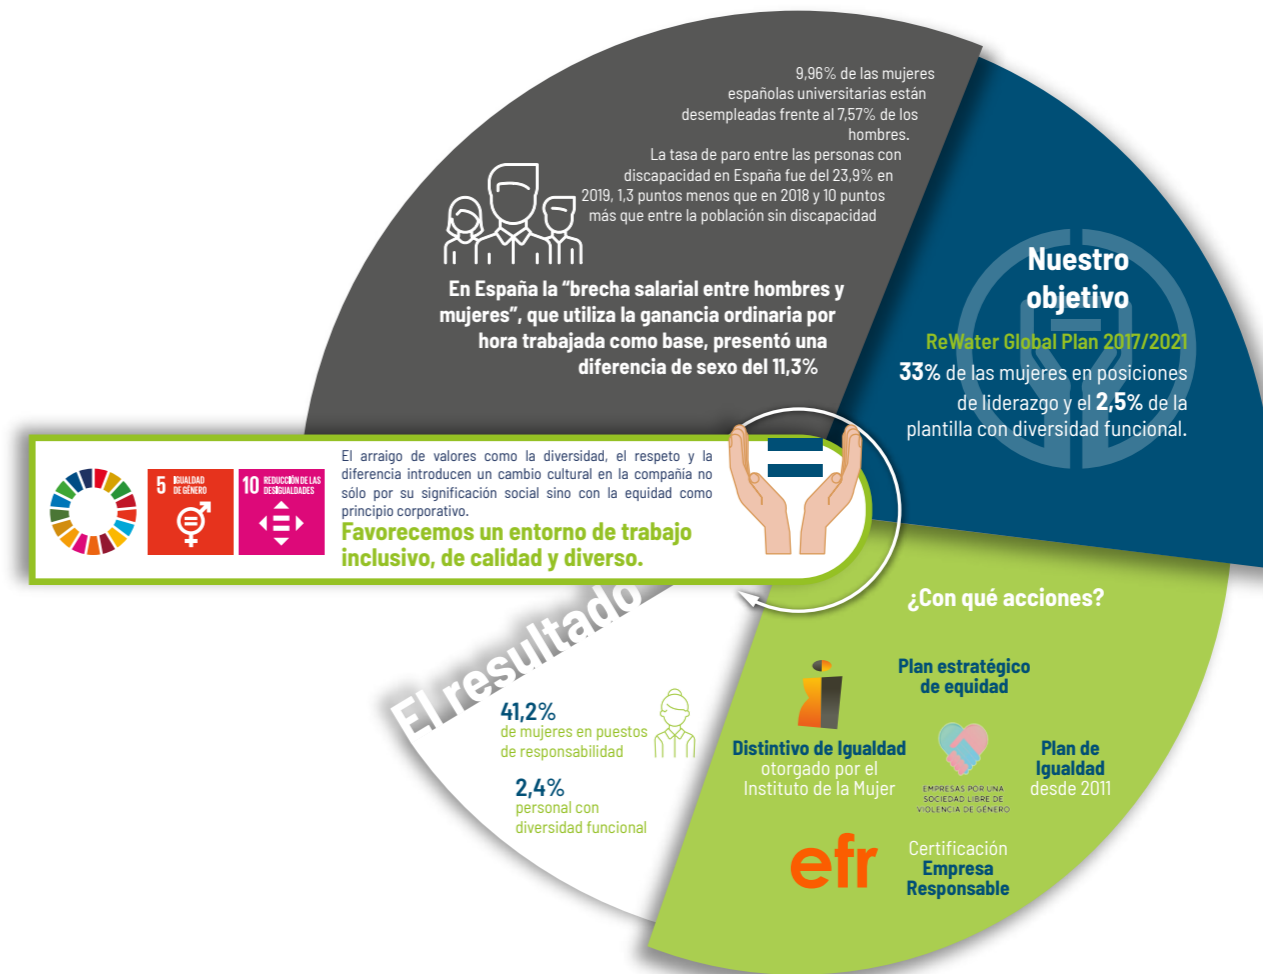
9,96% de las mujeres españolas universitarias están desempleadas frente al 7,57% de los hombres.

La tasa de paro entre las personas con discapacidad en España fue del 23,9% en 2019, 1,3 puntos menos que en 2018 y 10 puntos más que entre la población sin discapacidad

En España la "brecha salarial entre hombres y mujeres", que utiliza la ganancia ordinaria por hora trabajada como base, presentó una diferencia de sexo del 11,3%

Nuestro objetivo

ReWater Global Plan 2017/2021

33% de las mujeres en posiciones de liderazgo y el 2,5% de la plantilla con diversidad funcional.

5 IGUALDAD DE GÉNERO

10 REDUCCIÓN DE LAS DESIGUALDADES

El arraigo de valores como la diversidad, el respeto y la diferencia introducen un cambio cultural en la compañía no sólo por su significación social sino con la equidad como principio corporativo.

Favorecemos un entorno de trabajo inclusivo, de calidad y diverso.

El resultado

41,2%
de mujeres en puestos de responsabilidad

2,4%
personal con diversidad funcional

¿Con qué acciones?

Plan estratégico de equidad

Distintivo de Igualdad otorgado por el Instituto de la Mujer

EMPRESAS POR UNA SOCIEDAD LIBRE DE VIOLENCIA DE GÉNERO

Plan de Igualdad desde 2011

efr

Certificación Empresa Responsable